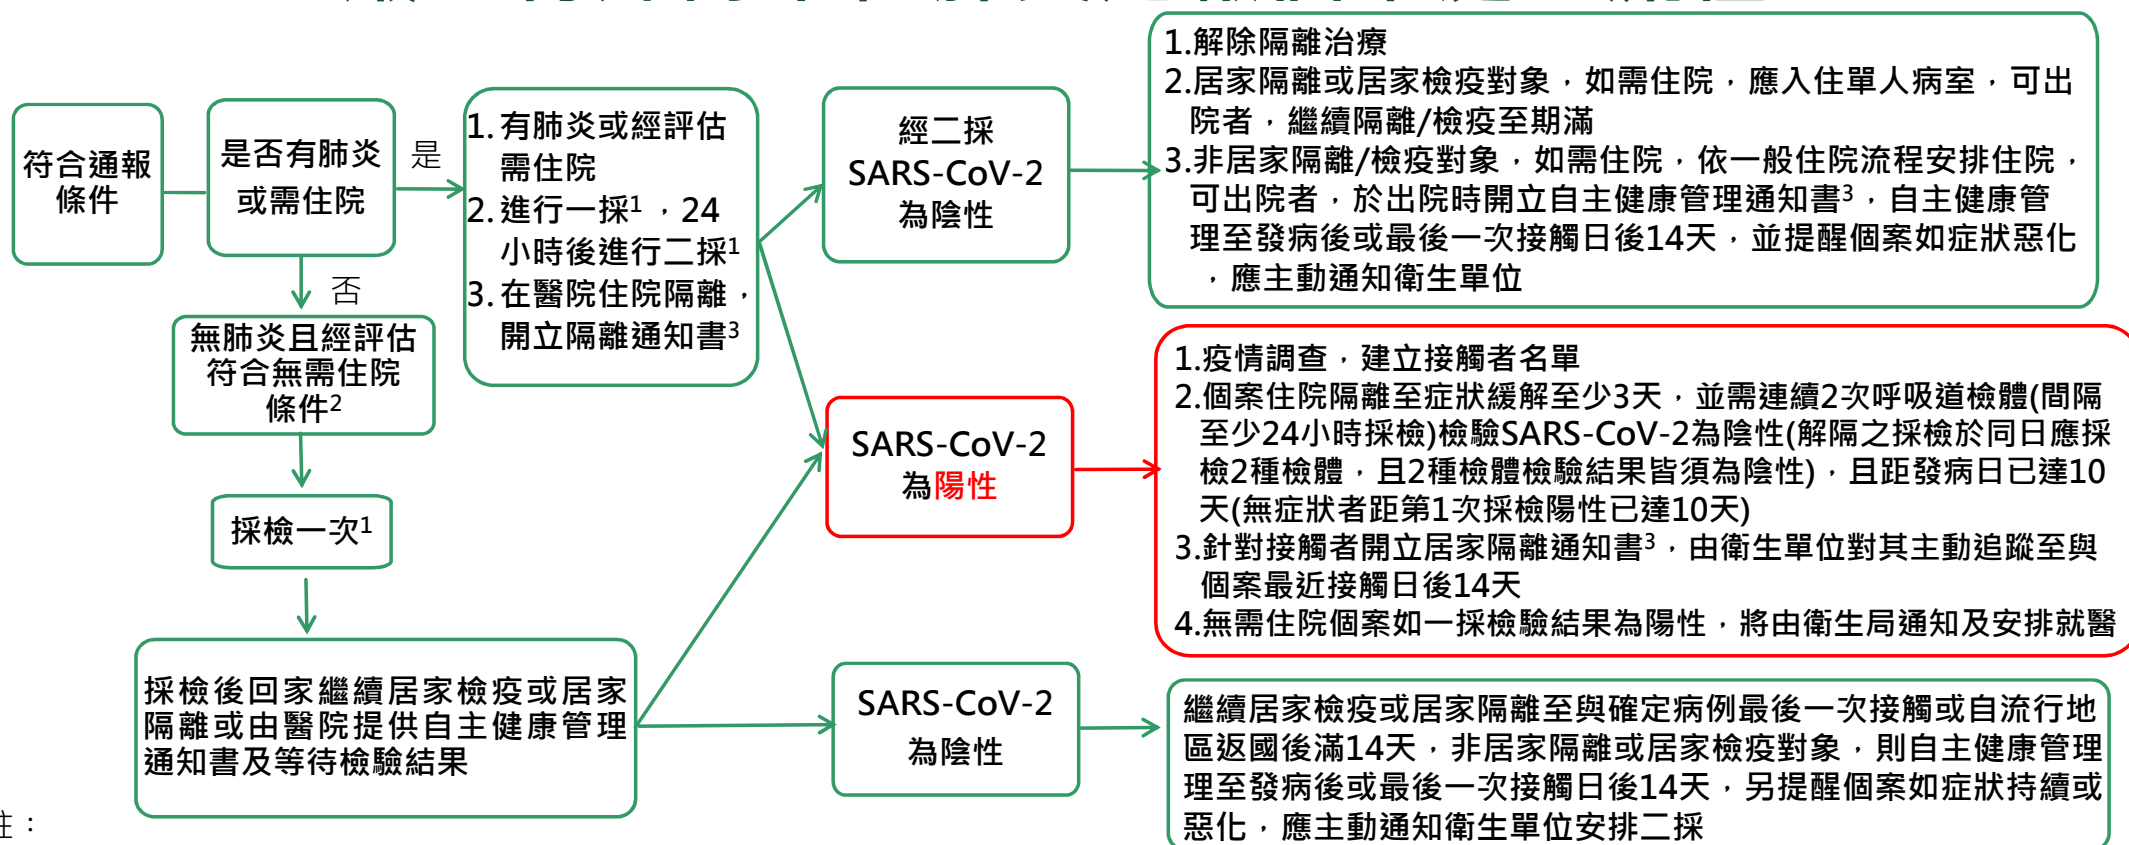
符合通報條件

是否有肺炎或需住院

是

1. 有肺炎或經評估需住院
2. 進行一採$^1$，24小時後進行二採$^1$
3. 在醫院住院隔離，開立隔離通知書$^3$

經二採 SARS-CoV-2 為陰性

1.解除隔離治療
2.居家隔離或居家檢疫對象，如需住院，應入住單人病室，可出院者，繼續隔離/檢疫至期滿
3.非居家隔離/檢疫對象，如需住院，依一般住院流程安排住院，可出院者，於出院時開立自主健康管理通知書$^3$，自主健康管理至發病後或最後一次接觸日後14天，並提醒個案如症狀惡化，應主動通知衛生單位

否

無肺炎且經評估符合無需住院條件$^2$

SARS-CoV-2 為陽性

1.疫情調查，建立接觸者名單
2.個案住院隔離至症狀緩解至少3天，並需連續2次呼吸道檢體(間隔至少24小時採檢)檢驗SARS-CoV-2為陰性(解隔之採檢於同日應採檢2種檢體，且2種檢體檢驗結果皆須為陰性)，且距發病日已達10天(無症狀者距第1次採檢陽性已達10天)
3.針對接觸者開立居家隔離通知書$^3$，由衛生單位對其主動追蹤至與個案最近接觸日後14天
4.無需住院個案如一採檢驗結果為陽性，將由衛生局通知及安排就醫

採檢一次$^1$

採檢後回家繼續居家檢疫或居家隔離或由醫院提供自主健康管理通知書及等待檢驗結果

SARS-CoV-2 為陰性

繼續居家檢疫或居家隔離至與確定病例最後一次接觸或自流行地區返國後滿14天，非居家隔離或居家檢疫對象，則自主健康管理理至發病後或最後一次接觸日後14天，另提醒個案如症狀持續或惡化，應主動通知衛生單位安排二採

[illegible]：